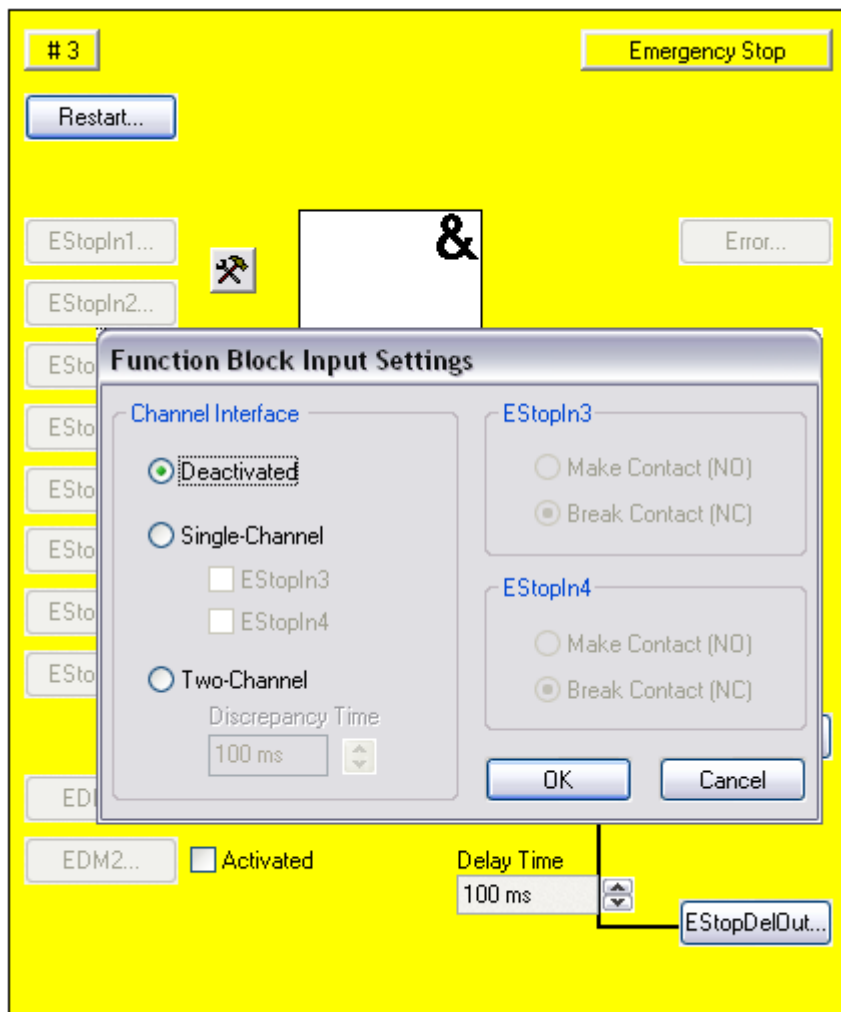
# 3

Emergency Stop

Restart...

EStopIn1...

EStopIn2...

ESto

ESto

ESto

ESto

ESto

ESto

&

Error...

Function Block Input Settings

Channel Interface

Deactivated

Single-Channel

EStopIn3

EStopIn4

Two-Channel

Discrepancy Time

100 ms

EStopIn3

Make Contact (NO)

Break Contact (NC)

EStopIn4

Make Contact (NO)

Break Contact (NC)

OK

Cancel

EDI

EDM2...

Activated

Delay Time

100 ms

EStopDelOut...